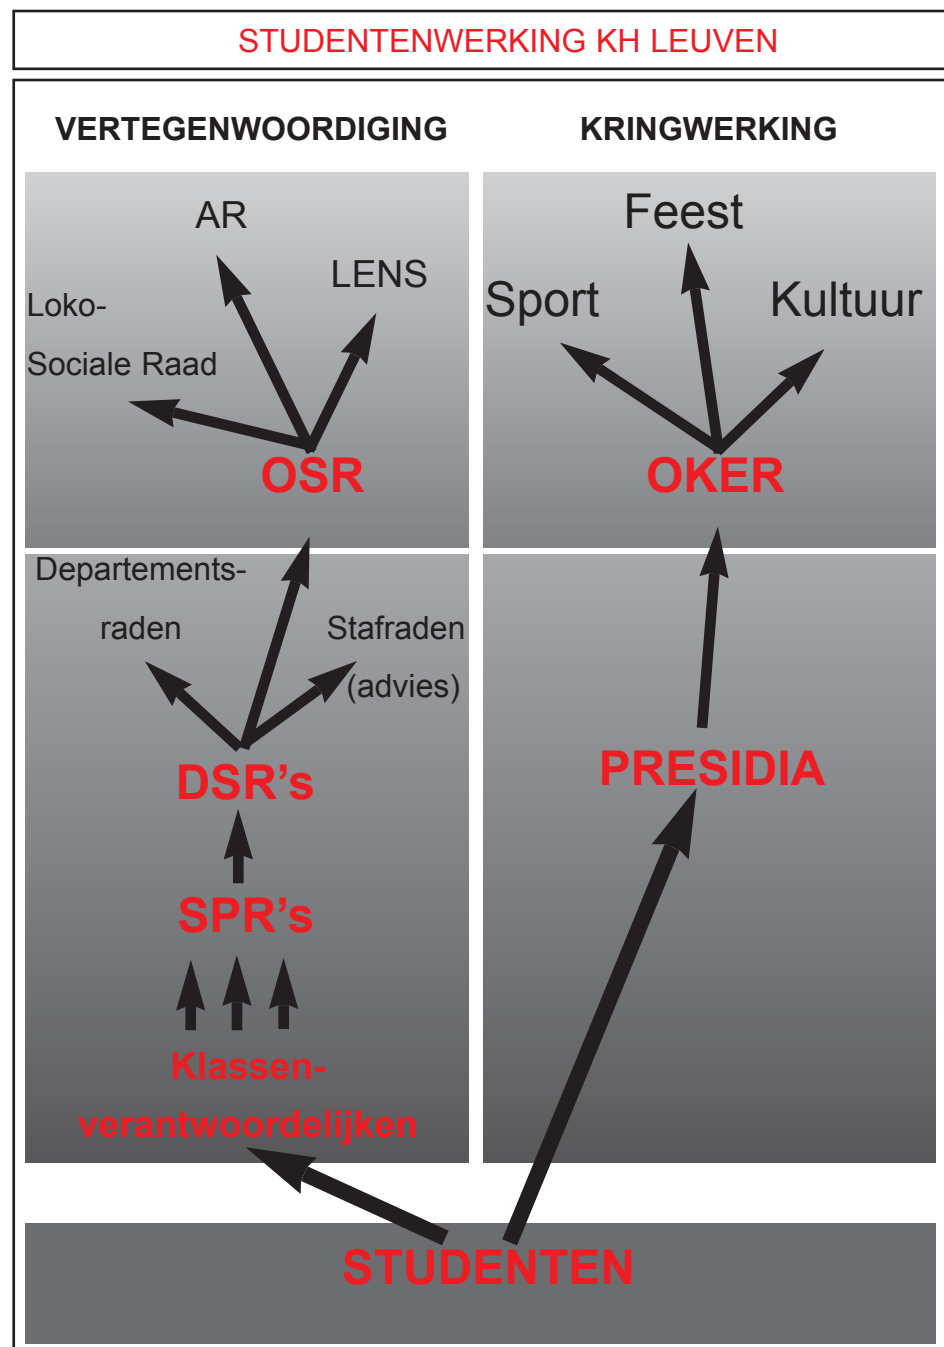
STUDENTENWERKING KH LEUVEN

VERTEGENWOORDIGING

KRINGWERKING

AR

LENS

Loko-
Sociale Raad

OSR

Feest

Sport

Kultuur

OKER

Departements-
raden

Stafraden
(advies)

DSR’s

SPR’s

Klassen-
verantwoordelijken

PRESIDIA

STUDENTEN